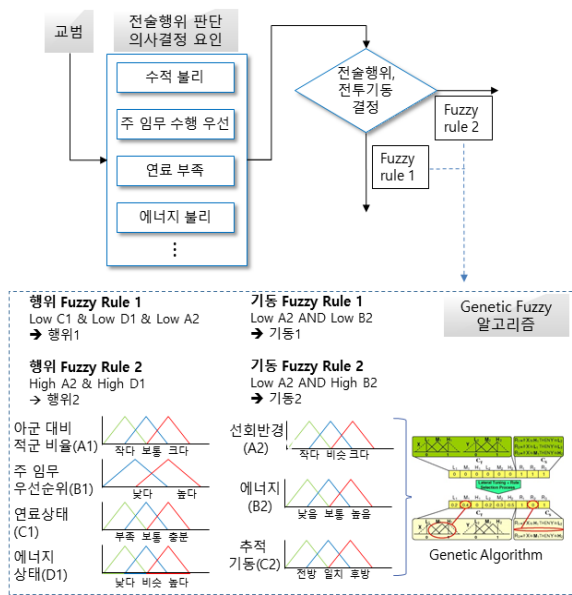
교범

전술행위 판단 의사결정 요인

수적 불리

주 임무 수행 우선

연료 부족

에너지 불리

⋮

전술행위, 전투기동 결정

Fuzzy rule 2

Fuzzy rule 1

행위 Fuzzy Rule 1
Low C1 & Low D1 & Low A2
➔ 행위1

행위 Fuzzy Rule 2
High A2 & High D1
➔ 행위2

기동 Fuzzy Rule 1
Low A2 AND Low B2
➔ 기동1

기동 Fuzzy Rule 2
Low A2 AND High B2
➔ 기동2

Genetic Fuzzy 알고리즘

아군 대비 적군 비율(A1)
작다 보통 크다

주 임무 우선순위(B1)
낮다 높다

연료상태 (C1)
부족 보통 충분

에너지 상태(D1)
낮다 비슷 높다

선회반경 (A2)
작다 비슷 크다

에너지 (B2)
낮음 보통 높음

추적 기동(C2)
전방 일치 후방

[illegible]

Genetic Algorithm